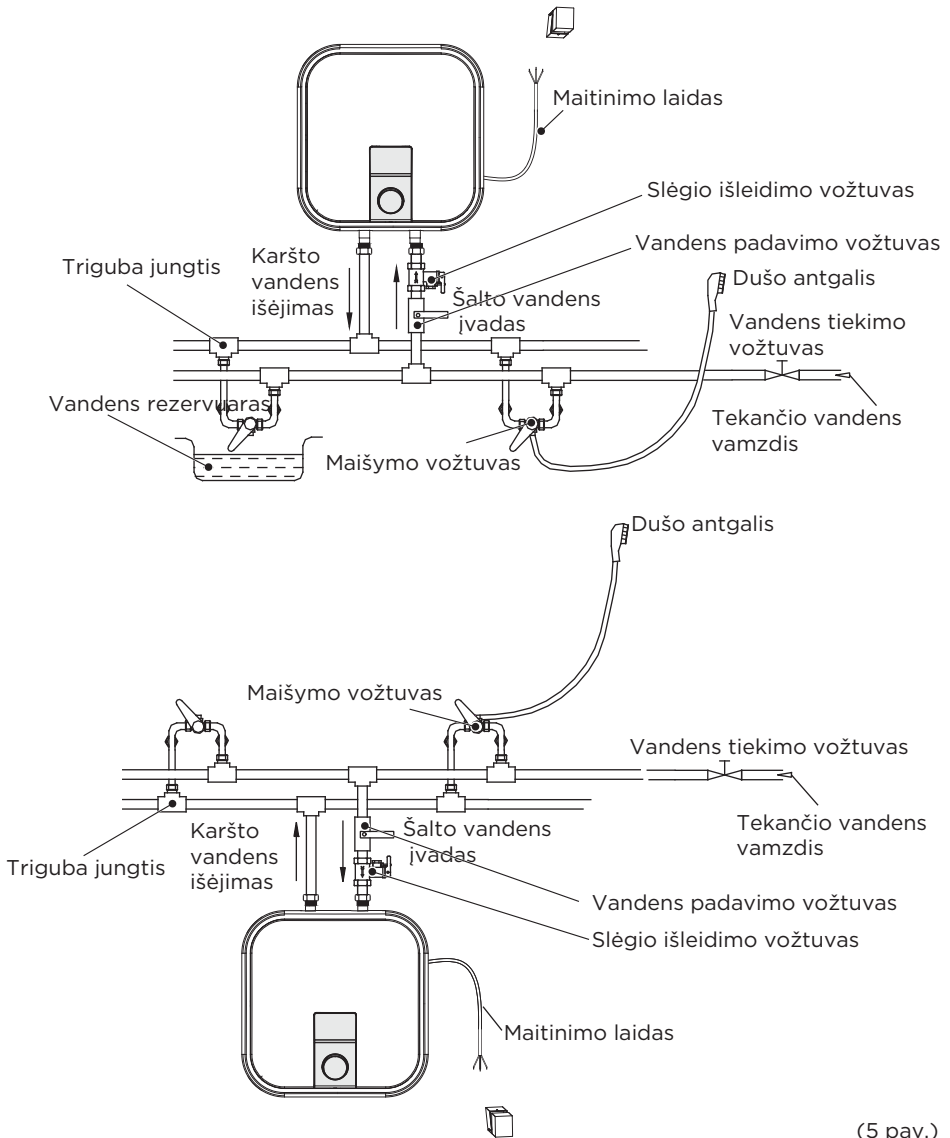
Maitinimo laidas

Slėgio išleidimo vožtuvas

Vandens padavimo vožtuvas

Karšto vandens išėjimas

Triguba jungtis

Dušo antgalis

Šalto vandens įvadas

Vandens tiekimo vožtuvas

Vandens rezervuaras

Tekančio vandens vamzdis

Maišymo vožtuvas

Dušo antgalis

Maišymo vožtuvas

Vandens tiekimo vožtuvas

Karšto vandens išėjimas

Šalto vandens įvadas

Tekančio vandens vamzdis

Triguba jungtis

Vandens padavimo vožtuvas

Slėgio išleidimo vožtuvas

Maitinimo laidas

(5 pav.)